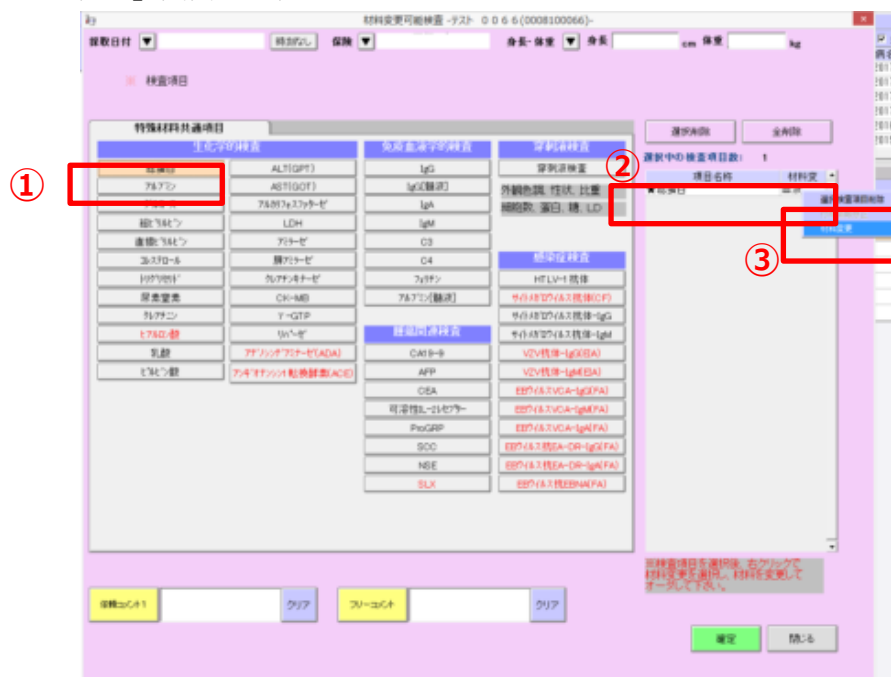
材料変更可能検査 -テスト ００６６(0008100066)-

採取日付 ▼ 時刻なし 保険 ▼ 身長・体重 ▼ 身長 cm 体重 kg

検査項目

特殊材料共通項目

生化学的検査

総蛋白
アルブミン
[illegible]
総ビリルビン
直接ビリルビン
コレステロール
トリグリセリド
尿素窒素
クレアチニン
ヒアルロン酸
乳酸
ピルビン酸

ALT(GPT)
AST(GOT)
アルカリフォスファターゼ
LDH
アミラーゼ
膵アミラーゼ
クレアチンキナーゼ
CK-MB
γ-GTP
リパーゼ
アデノシンデアミナーゼ(ADA)
アンギオテンシン I 転換酵素(ACE)

免疫血液学的検査

IgG
IgG(髄液)
IgA
IgM
C3
C4
フェリチン
アルブミン(髄液)

腫瘍関連検査

CA19-9
AFP
CEA
可溶性IL-2レセプター
ProGRP
SCC
NSE
SLX

穿刺液検査

穿刺液検査
外観色調、性状、比重
細胞数、蛋白、糖、LD

感染症検査

HTLV-1 抗体
サイトメガロウイルス抗体(CF)
サイトメガロウイルス抗体-IgG
サイトメガロウイルス抗体-IgM
VZV抗体-IgG(EIA)
VZV抗体-IgM(EIA)
EBウイルスVCA-IgG(FA)
EBウイルスVCA-IgM(FA)
EBウイルスVCA-IgA(FA)
EBウイルス抗EA-DR-IgG(FA)
EBウイルス抗EA-DR-IgA(FA)
EBウイルス抗EBNA(FA)

①
②
③

選択削除 全削除

選択中の検査項目数： 1

| 項目名称 | 材料変 |
|---|---|
| ★総蛋白 | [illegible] |

選択検査項目削除
材料変更

※検査項目を選択後、右クリックで材料変更を選択し、材料を変更してください。

依頼コメント1 クリア フリーコメント クリア

確定 閉じる